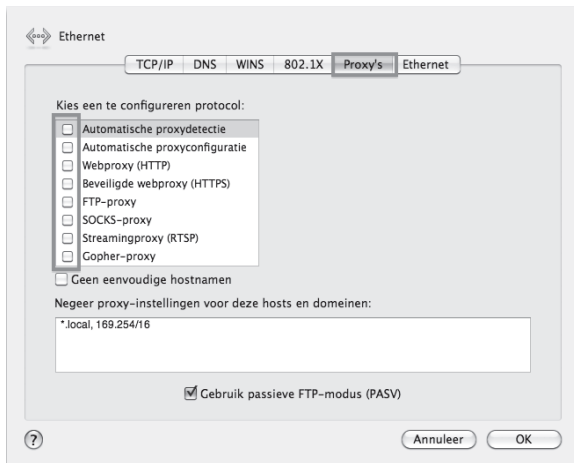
Ethernet

TCP/IP DNS WINS 802.1X Proxy's Ethernet

Kies een te configureren protocol:

Automatische proxydetectie
Automatische proxyconfiguratie
Webproxy (HTTP)
Beveiligde webproxy (HTTPS)
FTP-proxy
SOCKS-proxy
Streamingproxy (RTSP)
Gopher-proxy

Geen eenvoudige hostnamen

Negeer proxy-instellingen voor deze hosts en domeinen:

*.local, 169.254/16

Gebruik passieve FTP-modus (PASV)

?

Annuleer OK